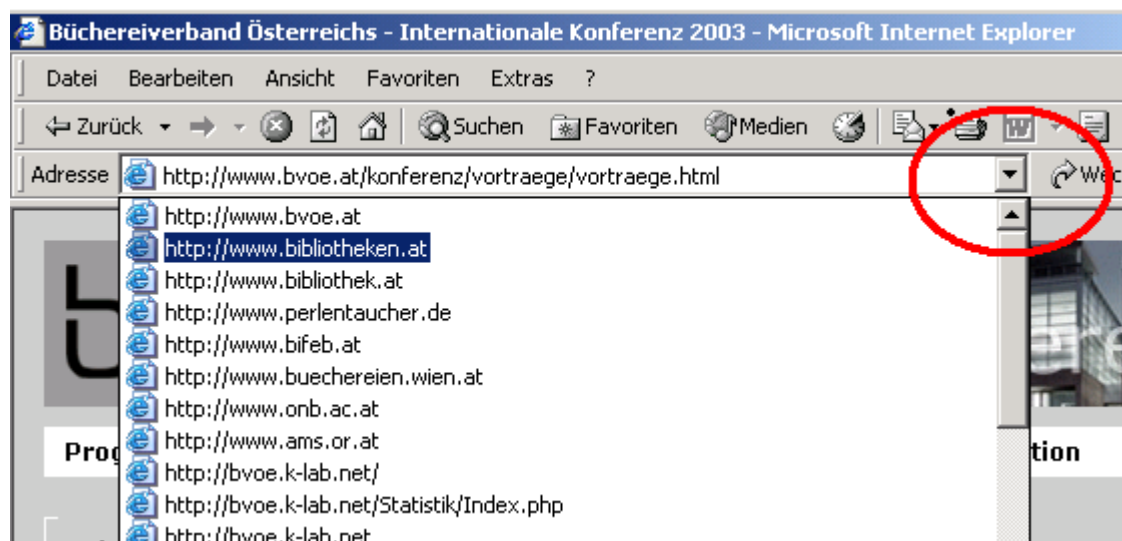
Büchereiverband Österreichs - Internationale Konferenz 2003 - Microsoft Internet Explorer

Datei Bearbeiten Ansicht Favoriten Extras ?

Zurück Suchen Favoriten Medien

Adresse http://www.bvoe.at/konferenz/vortraege/vortraege.html

Wec

http://www.bvoe.at
http://www.bibliotheken.at
http://www.bibliothek.at
http://www.perlentaucher.de
http://www.bifeb.at
http://www.buechereien.wien.at
http://www.onb.ac.at
http://www.ams.or.at
http://bvoe.k-lab.net/
http://bvoe.k-lab.net/Statistik/Index.php
http://bvoe.k-lab.net

Prog

tion